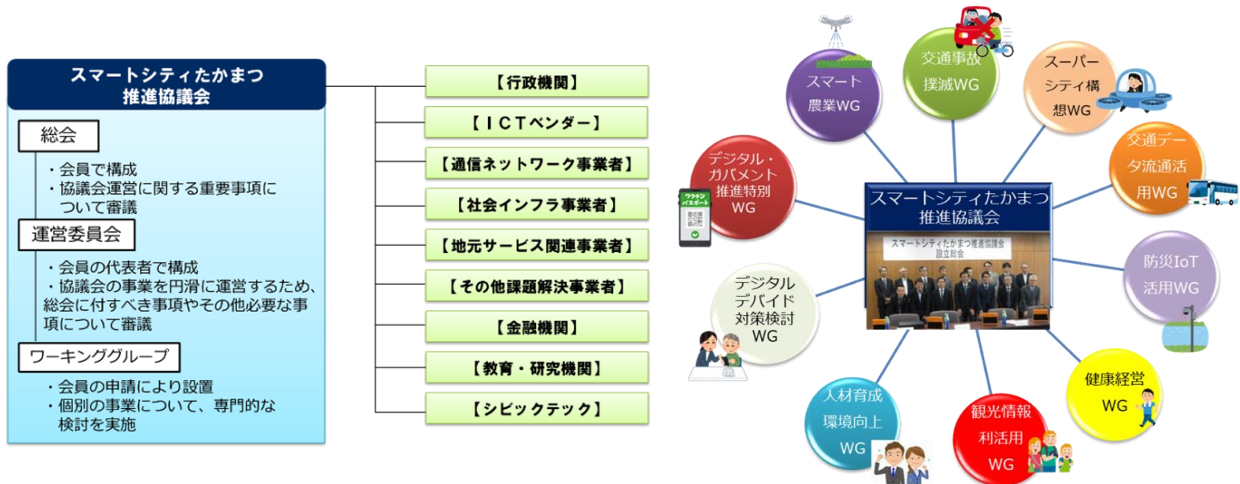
スマートシティたかまつ推進協議会

総会

・会員で構成
・協議会運営に関する重要事項について審議

運営委員会

・会員の代表者で構成
・協議会の事業を円滑に運営するため、総会に付すべき事項やその他必要な事項について審議

ワーキンググループ

・会員の申請により設置
・個別の事業について、専門的な検討を実施

【行政機関】
【ＩＣＴベンダー】
【通信ネットワーク事業者】
【社会インフラ事業者】
【地元サービス関連事業者】
【その他課題解決事業者】
【金融機関】
【教育・研究機関】
【シビックテック】

スマート農業WG
交通事故撲滅WG
スーパーシティ構想WG
交通データ流通活用WG
防災IoT活用WG
健康経営WG
観光情報利活用WG
人材育成環境向上WG
デジタルデバイド対策検討WG
デジタル・ガバメント推進特別WG

ワクチンパスポート

スマートシティたかまつ推進協議会

スマートシティたかまつ推進協議会 設立総会